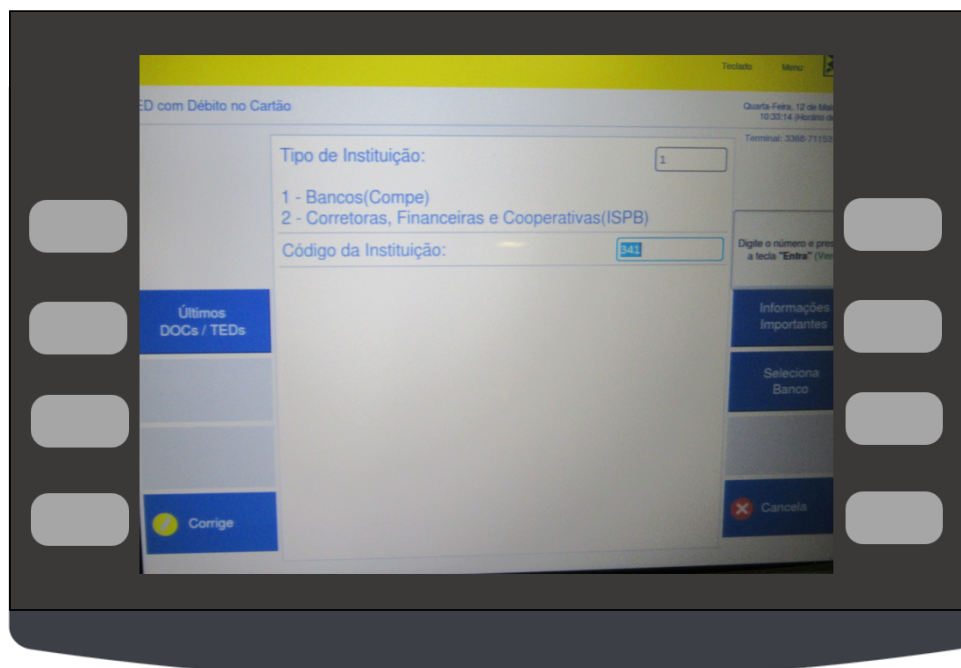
Teclado Menu

ED com Débito no Cartão

Quarta-Feira, 12 de Ma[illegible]
10:33:14 (Horário d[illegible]

Terminal: 3368-7115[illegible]

Tipo de Instituição: 1

1 - Bancos(Compe)
2 - Corretoras, Financeiras e Cooperativas(ISPB)

Código da Instituição: 341

Digite o número e pre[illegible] a tecla "Entra" (Ver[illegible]

Últimos DOCs / TEDs

Informações Importantes

Seleciona Banco

Corrige

Cancela